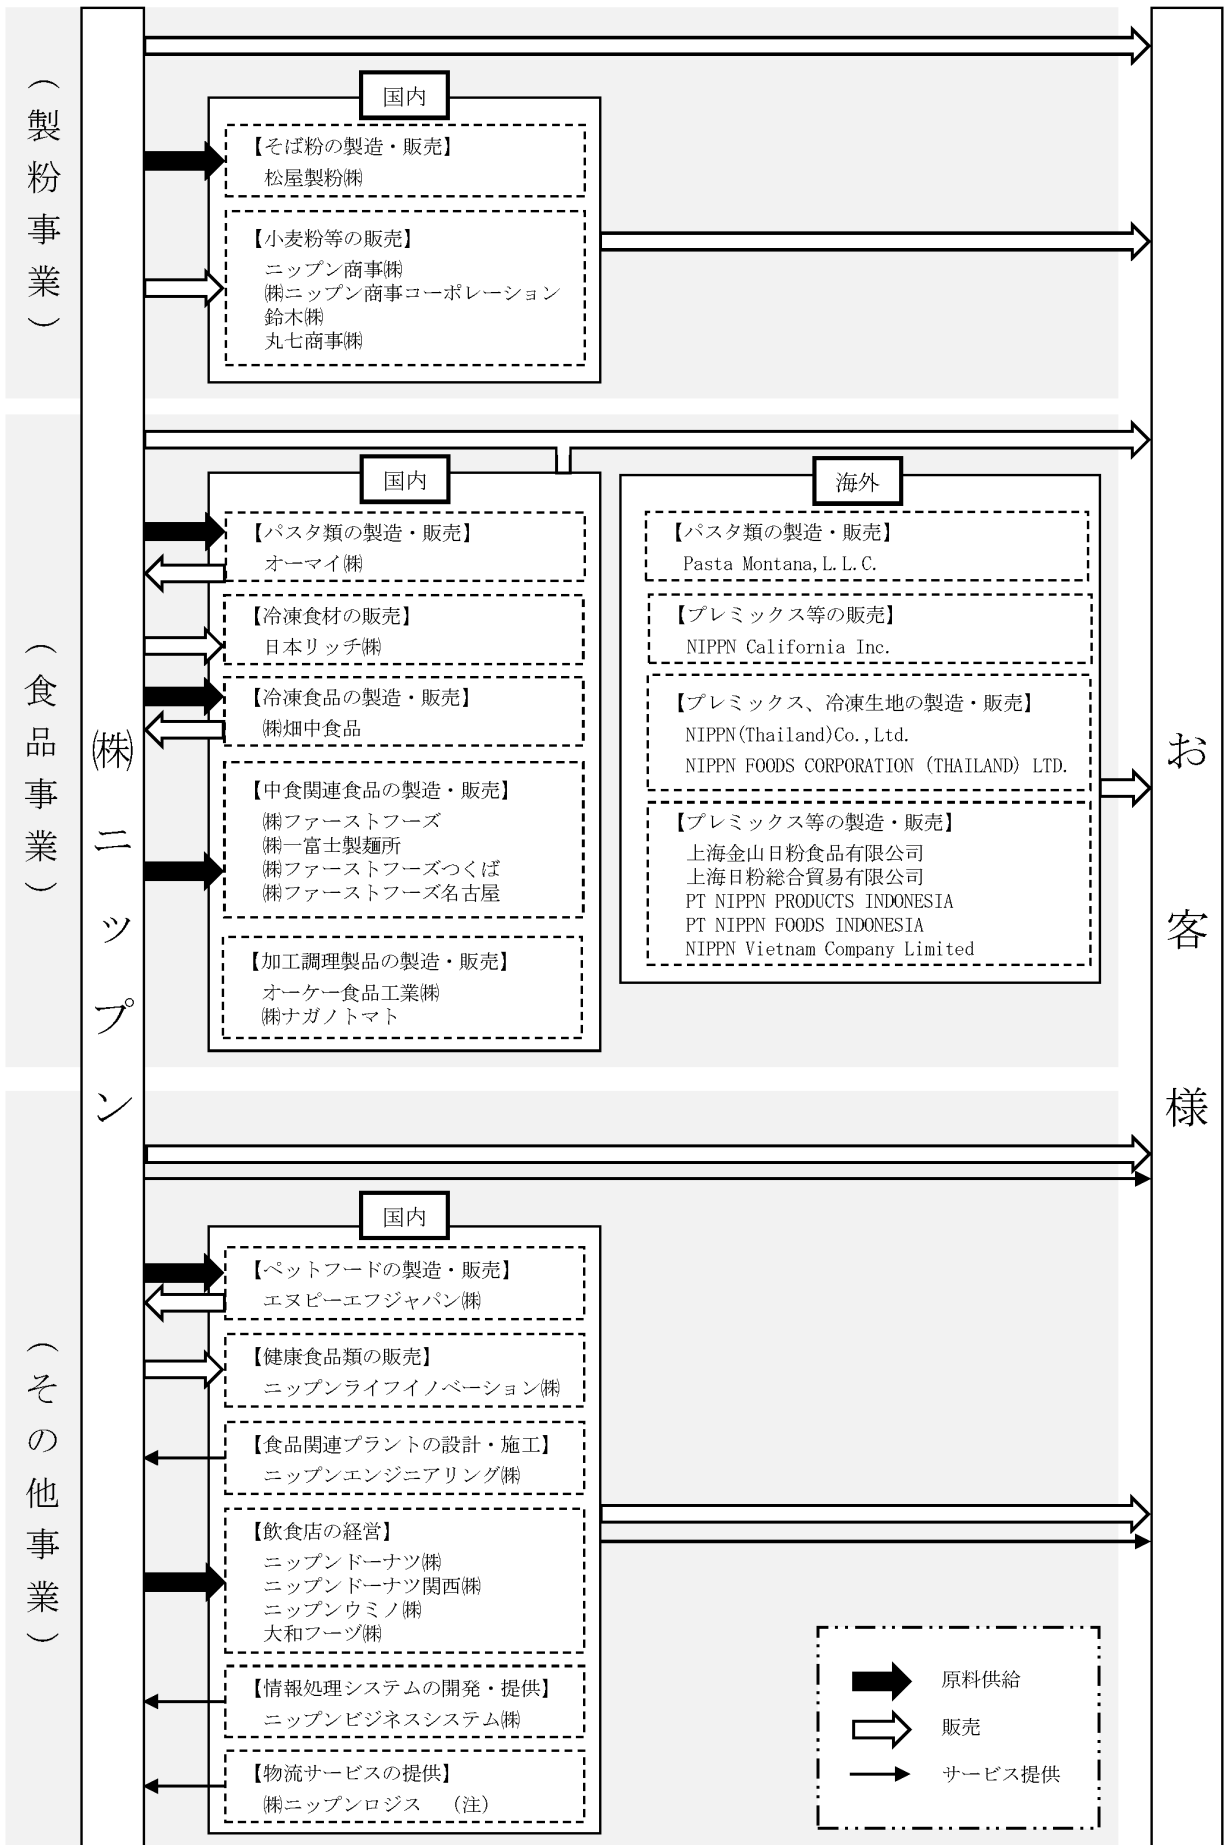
（製粉事業）

国内

【そば粉の製造・販売】
松屋製粉㈱

【小麦粉等の販売】
ニップン商事㈱
㈱ニップン商事コーポレーション
鈴木㈱
丸七商事㈱

（食品事業）

国内

【パスタ類の製造・販売】
オーマイ㈱

【冷凍食材の販売】
日本リッチ㈱

【冷凍食品の製造・販売】
㈱畑中食品

【中食関連食品の製造・販売】
㈱ファーストフーズ
㈱一富士製麺所
㈱ファーストフーズつくば
㈱ファーストフーズ名古屋

【加工調理製品の製造・販売】
オーケー食品工業㈱
㈱ナガノトマト

海外

【パスタ類の製造・販売】
Pasta Montana, L.L.C.

【プレミックス等の販売】
NIPPN California Inc.

【プレミックス、冷凍生地の製造・販売】
NIPPN (Thailand) Co., Ltd.
NIPPN FOODS CORPORATION (THAILAND) LTD.

【プレミックス等の製造・販売】
上海金山日粉食品有限公司
上海日粉総合貿易有限公司
PT NIPPN PRODUCTS INDONESIA
PT NIPPN FOODS INDONESIA
NIPPN Vietnam Company Limited

㈱ニップン

お客様

（その他事業）

国内

【ペットフードの製造・販売】
エヌピーエフジャパン㈱

【健康食品類の販売】
ニップンライフイノベーション㈱

【食品関連プラントの設計・施工】
ニップンエンジニアリング㈱

【飲食店の経営】
ニップンドーナツ㈱
ニップンドーナツ関西㈱
ニップンウミノ㈱
大和フーヅ㈱

【情報処理システムの開発・提供】
ニップンビジネスシステム㈱

【物流サービスの提供】
㈱ニップンロジス　（注）

原料供給
販売
サービス提供